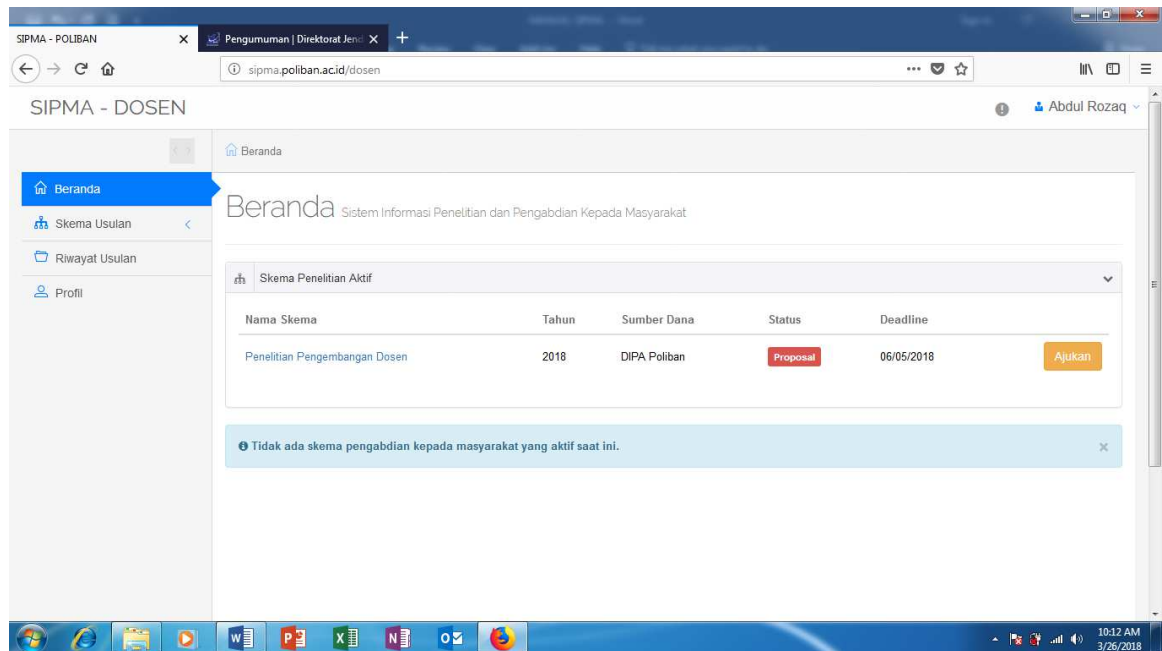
SIPMA - POLIBAN
Pengumuman | Direktorat Jend
sipma.poliban.ac.id/dosen

SIPMA - DOSEN
Abdul Rozaq

Beranda

Beranda
Skema Usulan
Riwayat Usulan
Profil

Beranda Sistem Informasi Penelitian dan Pengabdian Kepada Masyarakat

Skema Penelitian Aktif

| Nama Skema | Tahun | Sumber Dana | Status | Deadline | |
|---|---|---|---|---|---|
| Penelitian Pengembangan Dosen | 2018 | DIPA Poliban | Proposal | 06/05/2018 | Ajukan |

Tidak ada skema pengabdian kepada masyarakat yang aktif saat ini.

10:12 AM
3/26/2018